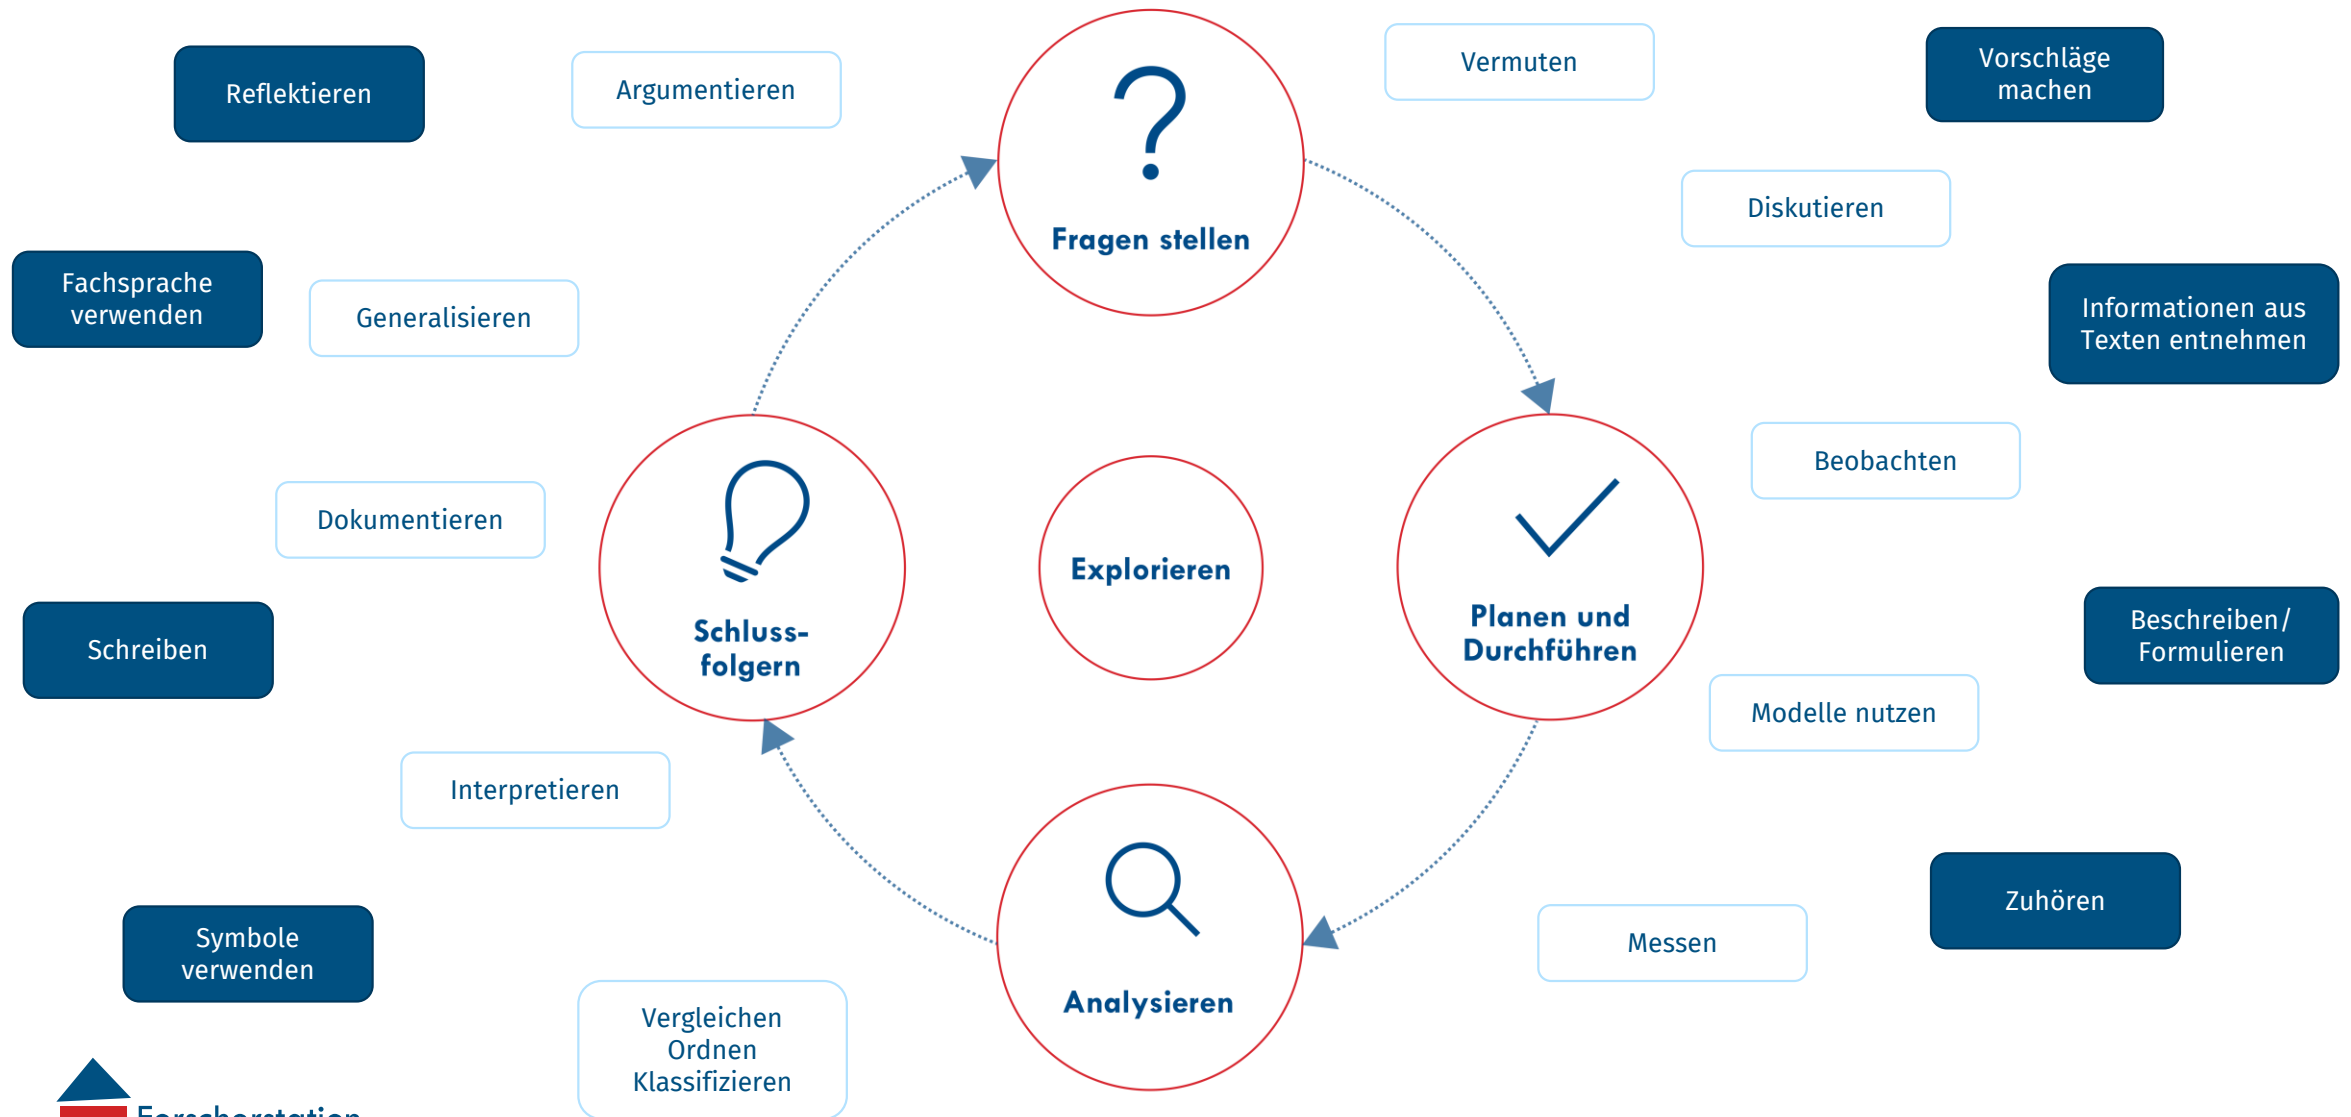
Reflektieren

Argumentieren

Fragen stellen

Vermuten

Vorschläge machen

Diskutieren

Fachsprache verwenden

Generalisieren

Informationen aus Texten entnehmen

Beobachten

Dokumentieren

Schluss-folgern

Explorieren

Planen und Durchführen

Schreiben

Beschreiben/ Formulieren

Modelle nutzen

Interpretieren

Analysieren

Messen

Zuhören

Symbole verwenden

Vergleichen Ordnen Klassifizieren

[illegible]